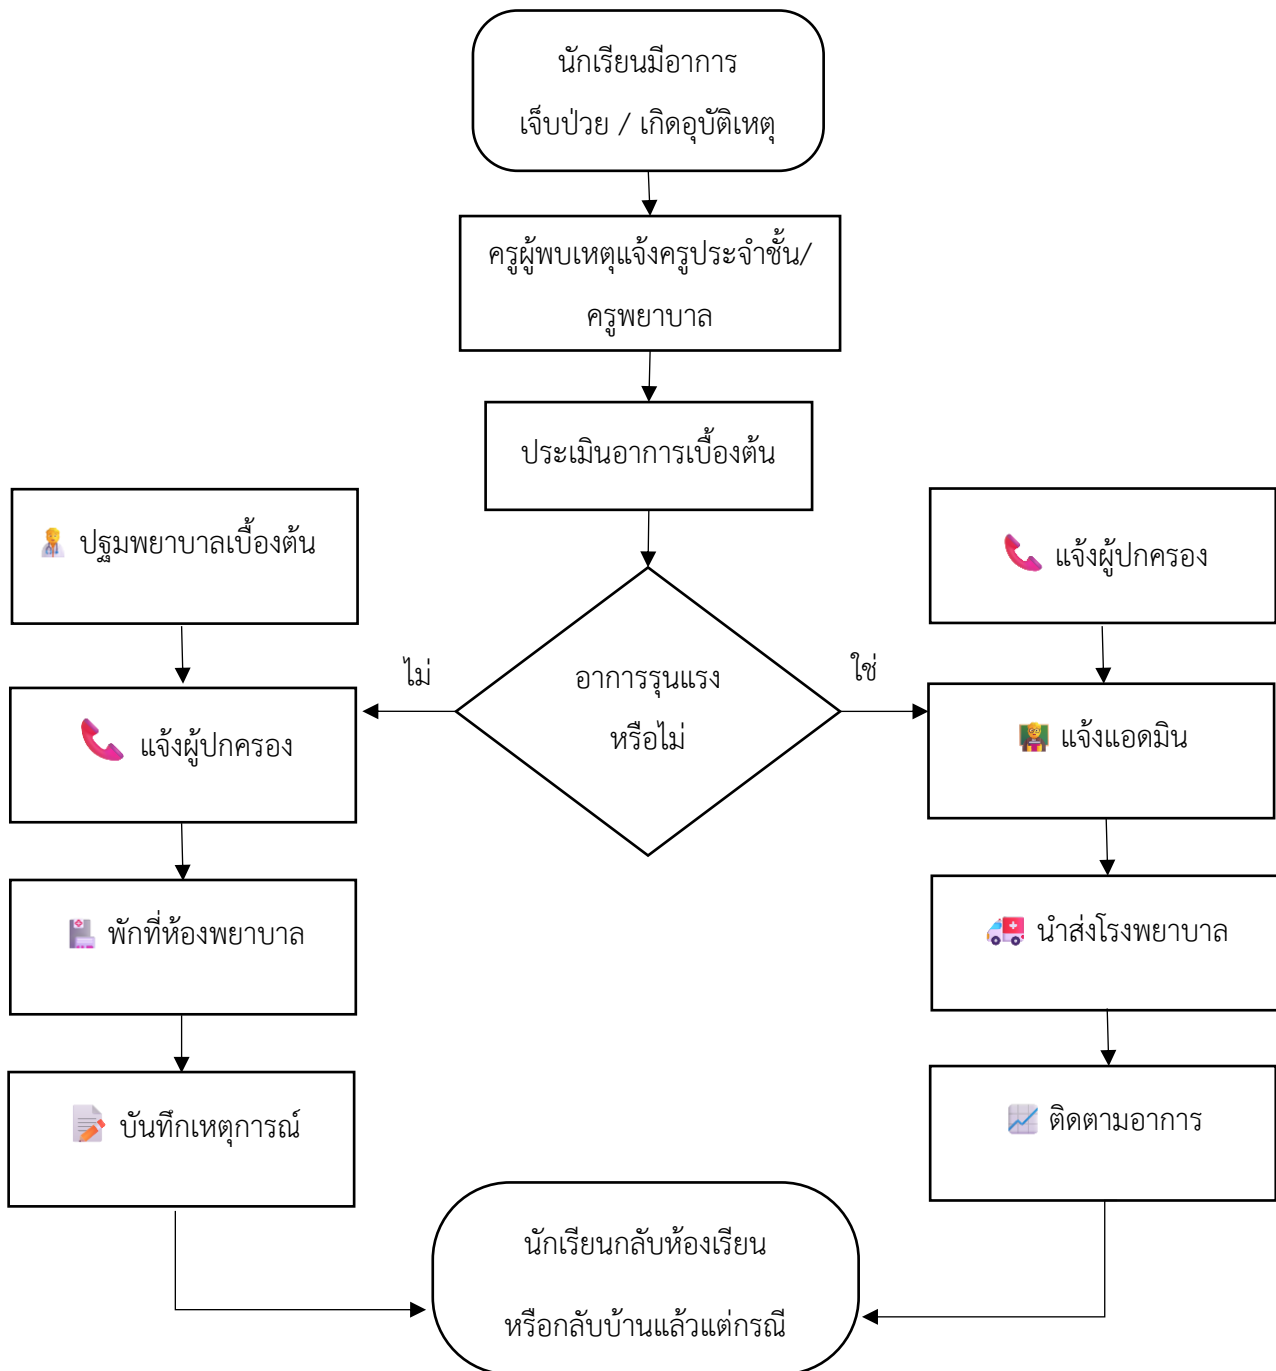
นักเรียนมีอาการ
เจ็บป่วย / เกิดอุบัติเหตุ

ครูผู้พบเหตุแจ้งครูประจำชั้น/
ครูพยาบาล

ประเมินอาการเบื้องต้น

อาการรุนแรง
หรือไม่

ไม่

ใช่

ปฐมพยาบาลเบื้องต้น

แจ้งผู้ปกครอง

พักที่ห้องพยาบาล

บันทึกเหตุการณ์

แจ้งผู้ปกครอง

แจ้งแอดมิน

นำส่งโรงพยาบาล

ติดตามอาการ

นักเรียนกลับห้องเรียน
หรือกลับบ้านแล้วแต่กรณี